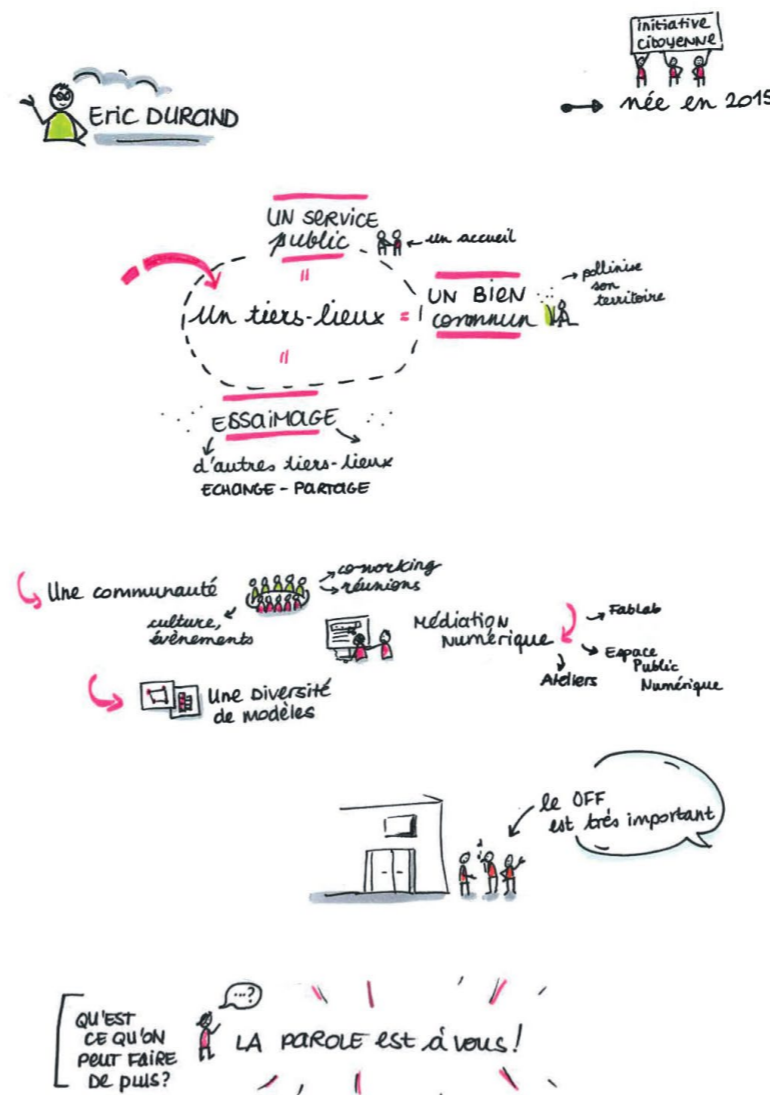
initiative citoyenne

Eric DURAND

née en 2015

UN SERVICE public

un accueil

=

Un tiers-lieux

=

UN BIEN commun

pollinise son territoire

=

ESSAIMAGE

d'autres tiers-lieux

ECHANGE - PARTAGE

Une communauté

co-working

réunions

culture, évènements

Médiation Numérique

Fablab

Espace Public Numérique

Ateliers

Une Diversité de modèles

le OFF est très important

QU'EST CE QU'ON PEUT FAIRE DE PLUS?

...?

LA PAROLE est à vous!